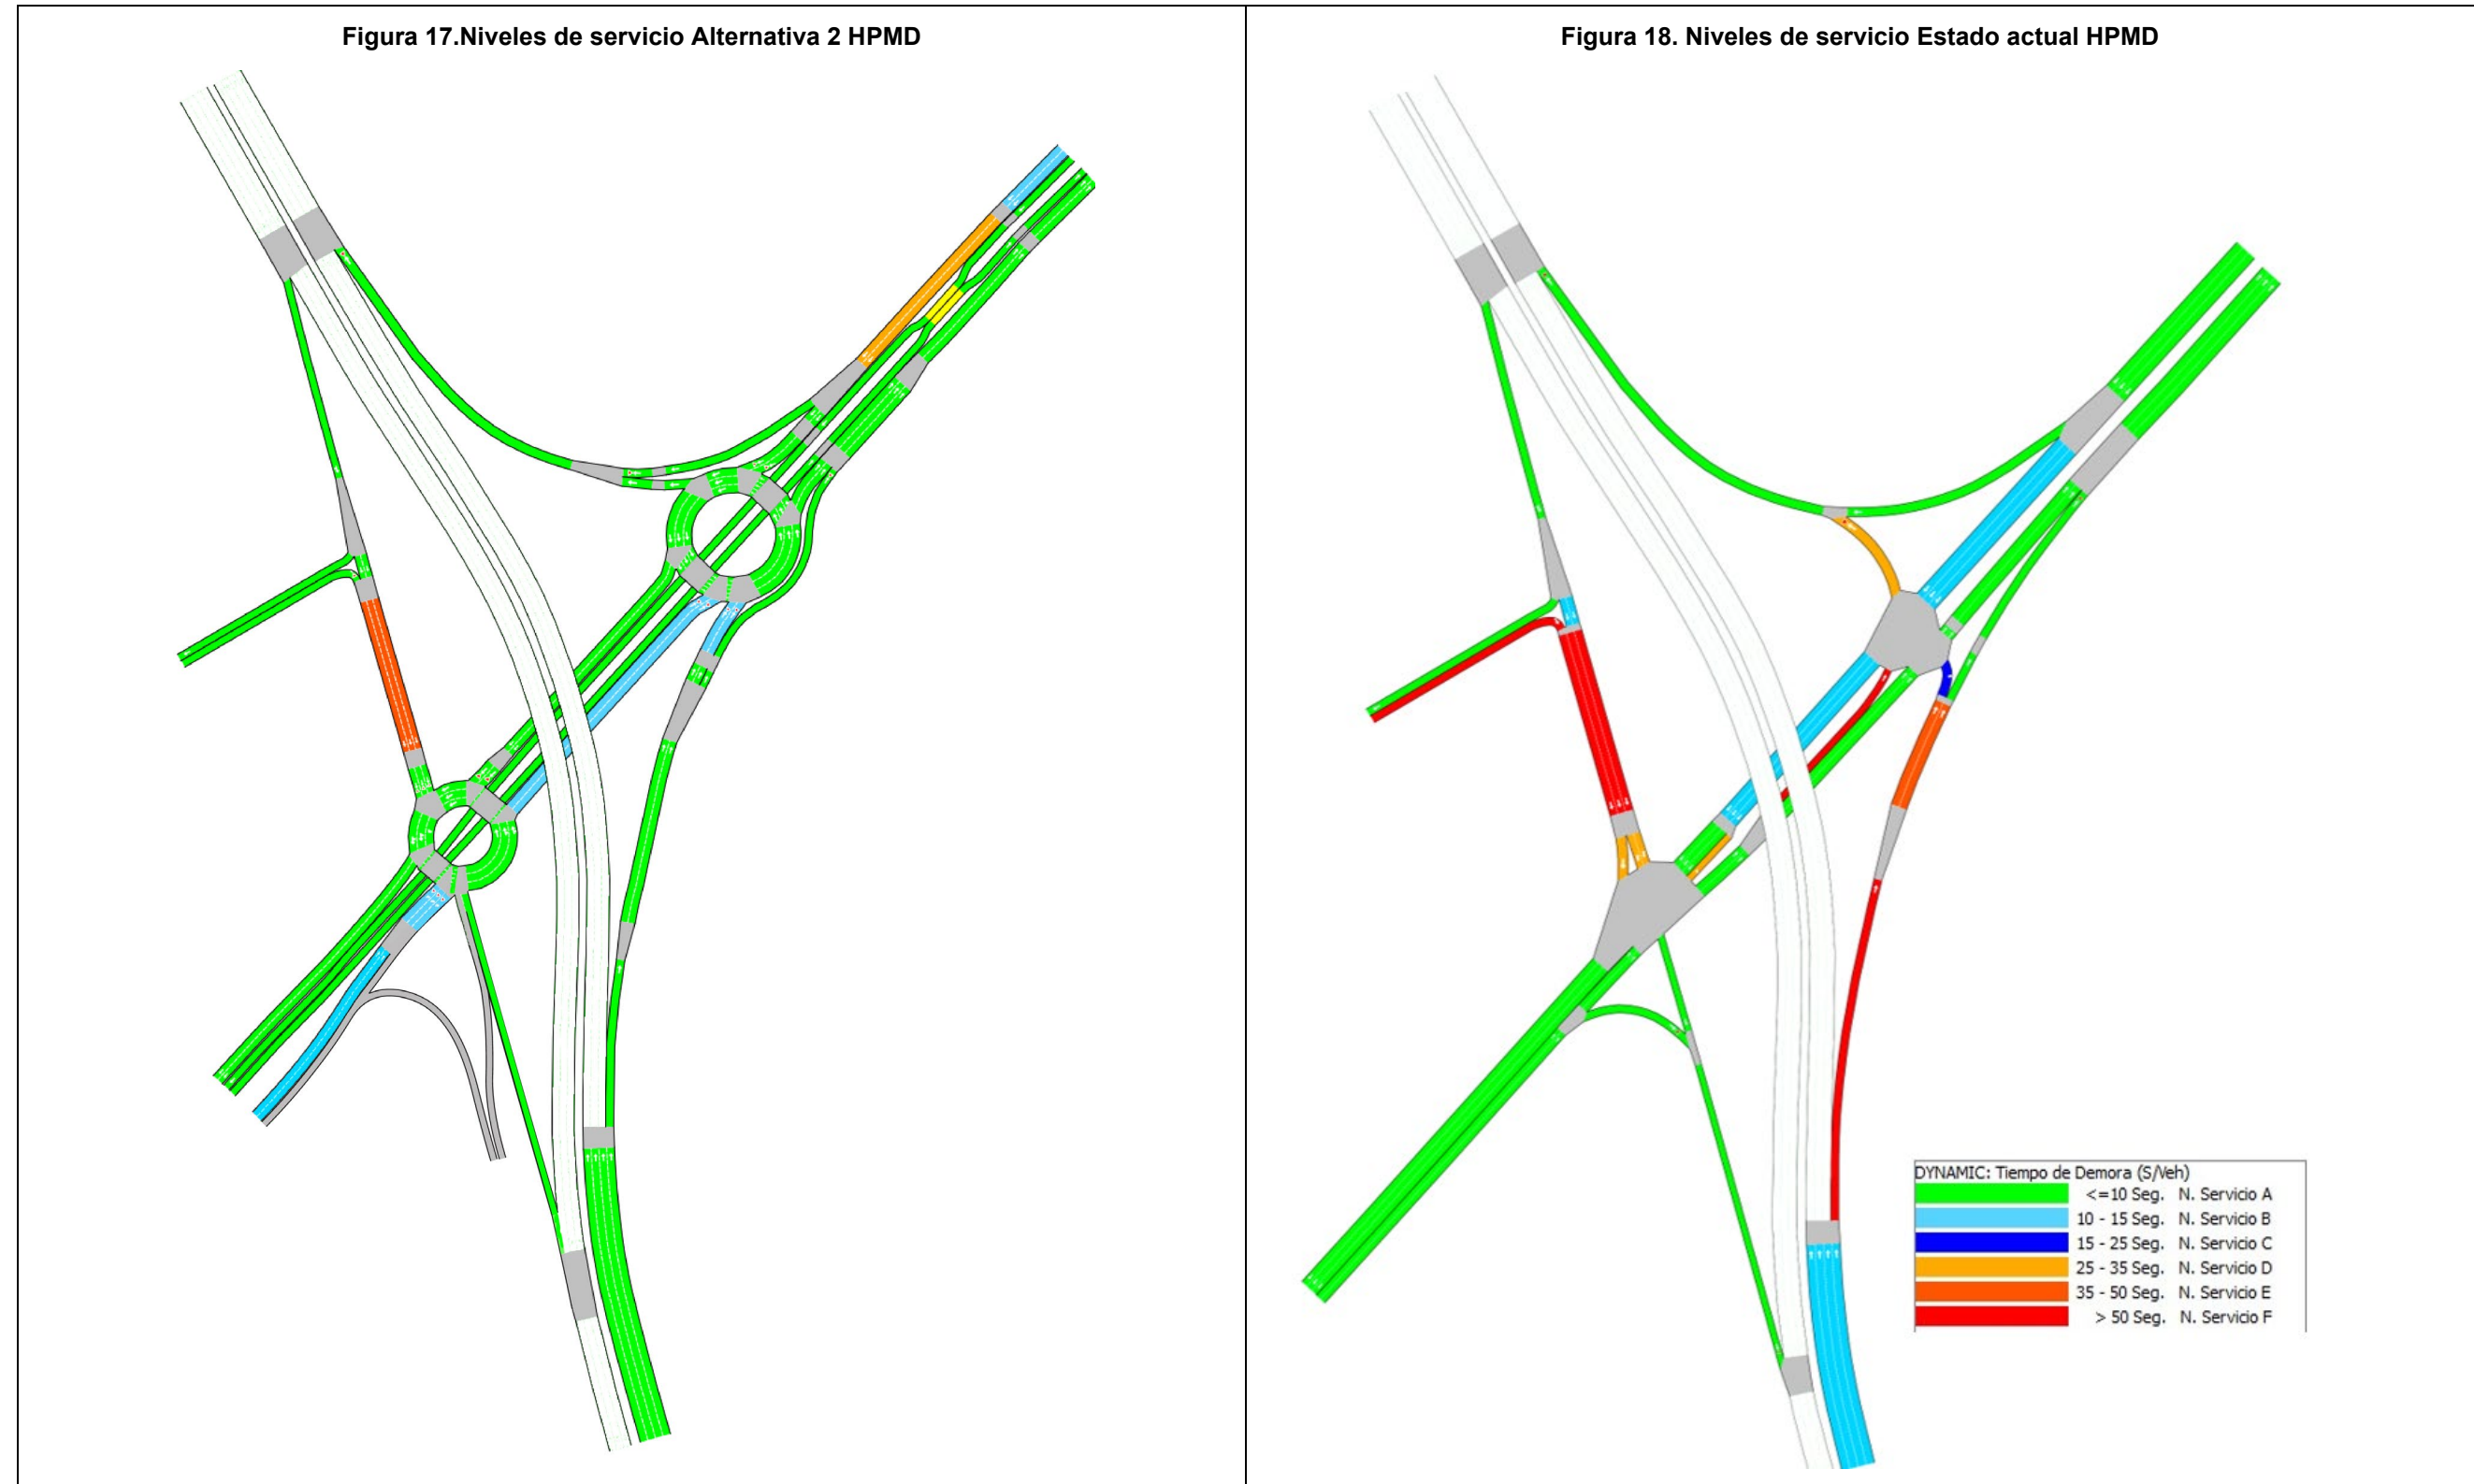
Figura 17.Niveles de servicio Alternativa 2 HPMD

Figura 18. Niveles de servicio Estado actual HPMD

DYNAMIC: Tiempo de Demora (S/Veh)

| | |
|---|---|
| <=10 Seg. | N. Servicio A |
| 10 - 15 Seg. | N. Servicio B |
| 15 - 25 Seg. | N. Servicio C |
| 25 - 35 Seg. | N. Servicio D |
| 35 - 50 Seg. | N. Servicio E |
| > 50 Seg. | N. Servicio F |